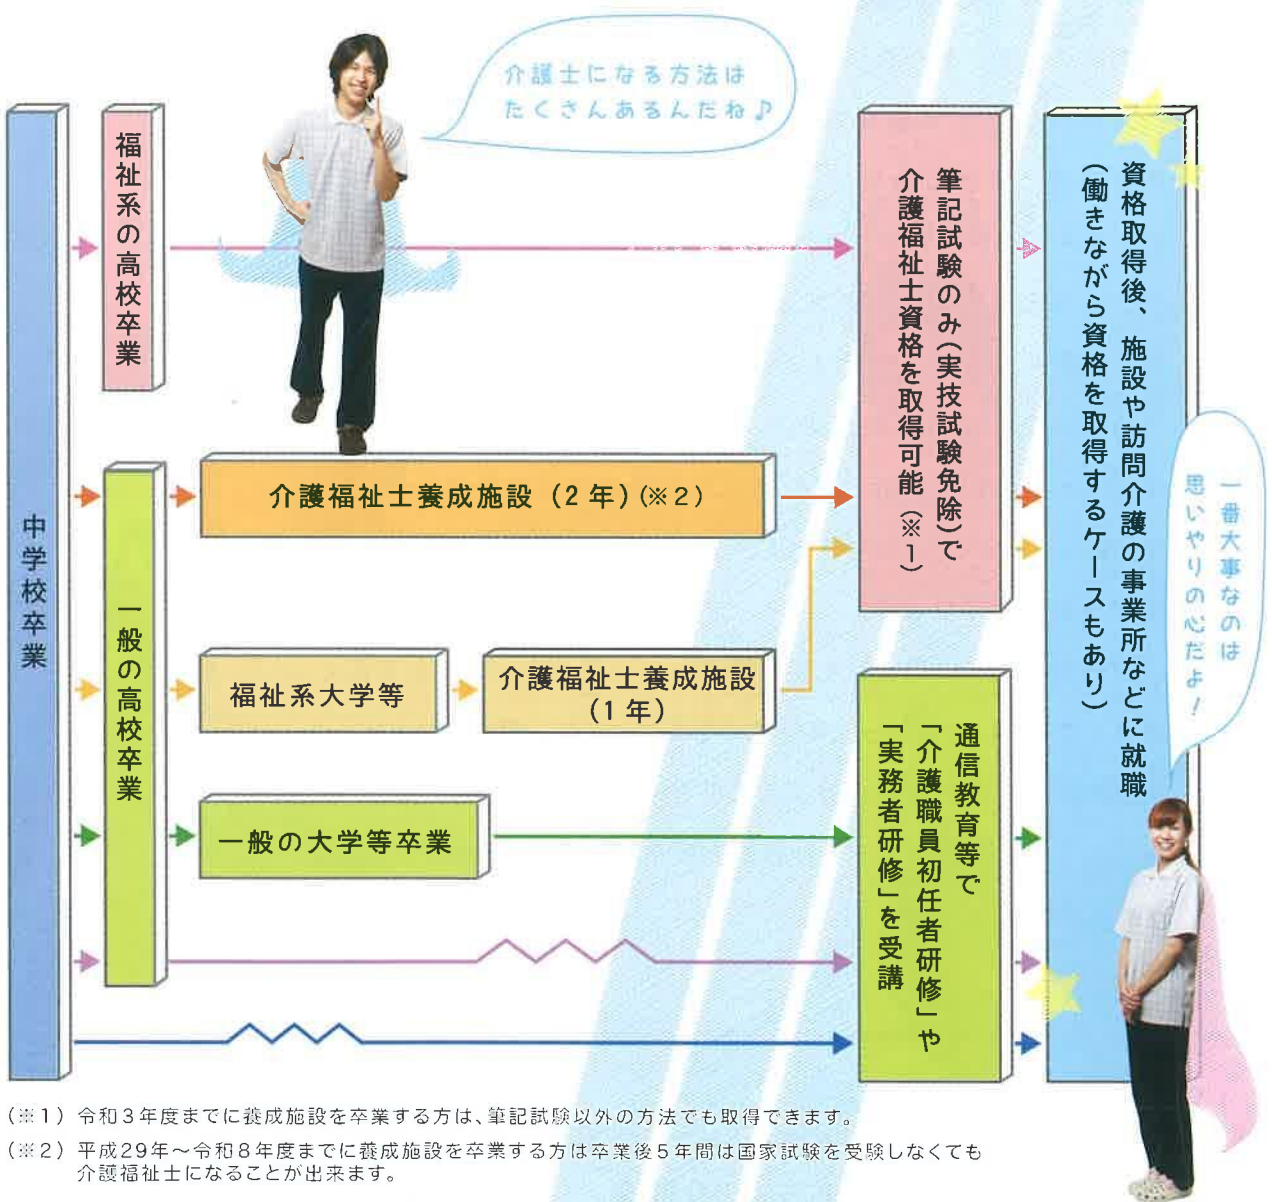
介護士になる方法はたくさんあるんだね♪

中学校卒業

福祉系の高校卒業

一般の高校卒業

介護福祉士養成施設（2年）(※2)

福祉系大学等

介護福祉士養成施設（1年）

一般の大学等卒業

筆記試験のみ(実技試験免除)で介護福祉士資格を取得可能(※1)

通信教育等で「介護職員初任者研修」や「実務者研修」を受講

資格取得後、施設や訪問介護の事業所などに就職（働きながら資格を取得するケースもあり）

一番大事なのは思いやりの心だよ！

(※1) 令和3年度までに養成施設を卒業する方は、筆記試験以外の方法でも取得できます。

(※2) 平成29年～令和8年度までに養成施設を卒業する方は卒業後5年間は国家試験を受験しなくても介護福祉士になることが出来ます。